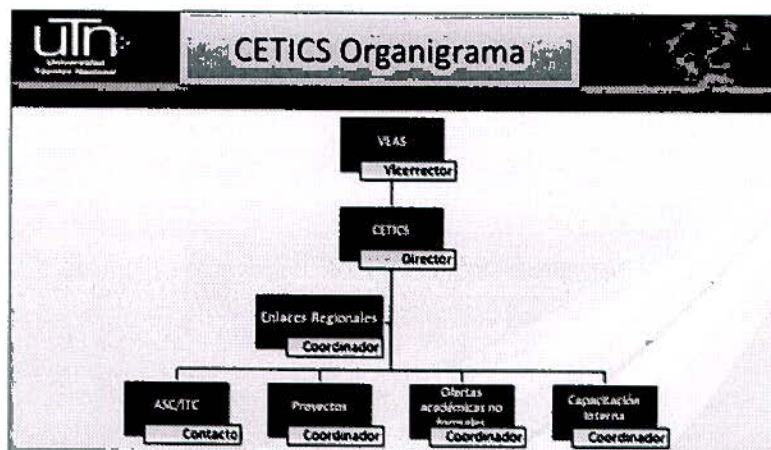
UTN
Universidad Técnica Nacional

CETICS Organigrama

VLAS
Vicerrector

CETICS
Director

Enlaces Regionales
Coordinador

ASC/ITC
Contacto

Proyectos
Coordinador

Ofertas académicas no formales
Coordinador

Capacitación Interna
Coordinador